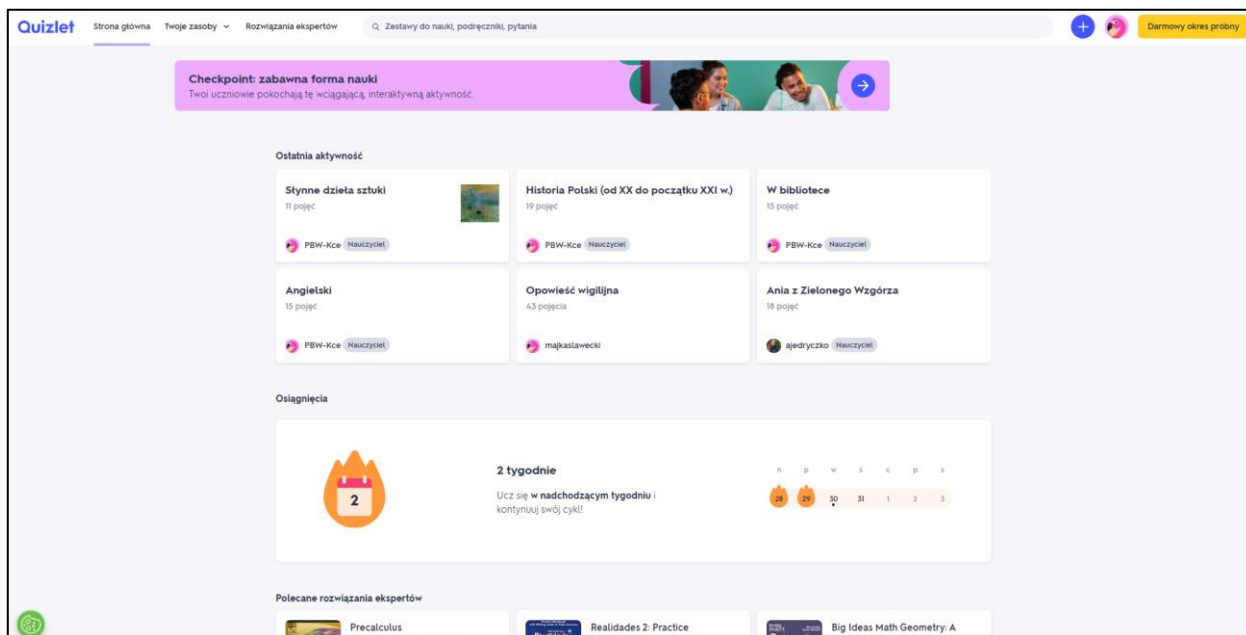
Quizlet Strona główna Twoje zasoby Rozwiązania ekspertów Zestawy do nauki, podręczniki, pytania Darmowy okres próbny

Checkpoint: zabawna forma nauki
Twoi uczniowie pokochają tę wciągającą, interaktywną aktywność.

Ostatnia aktywność

Słynne dzieła sztuki
11 pojęć
PBW-Kce Nauczyciel

Historia Polski (od XX do początku XXI w.)
19 pojęć
PBW-Kce Nauczyciel

W bibliotece
15 pojęć
PBW-Kce Nauczyciel

Angielski
15 pojęć
PBW-Kce Nauczyciel

Opowieść wigilijna
43 pojęcia
majkaslawecki

Ania z Zielonego Wzgórza
18 pojęć
ajedryczko Nauczyciel

Osiągnięcia

2

2 tygodnie
Ucz się w nadchodzącym tygodniu i kontynuuj swój cykl!

| n | p | w | ś | c | p | s |
|---|---|---|---|---|---|---|
| 28 | 29 | 30 | 31 | 1 | 2 | 3 |

Polecane rozwiązania ekspertów

Precalculus

Realidades 2: Practice

Big Ideas Math Geometry: A